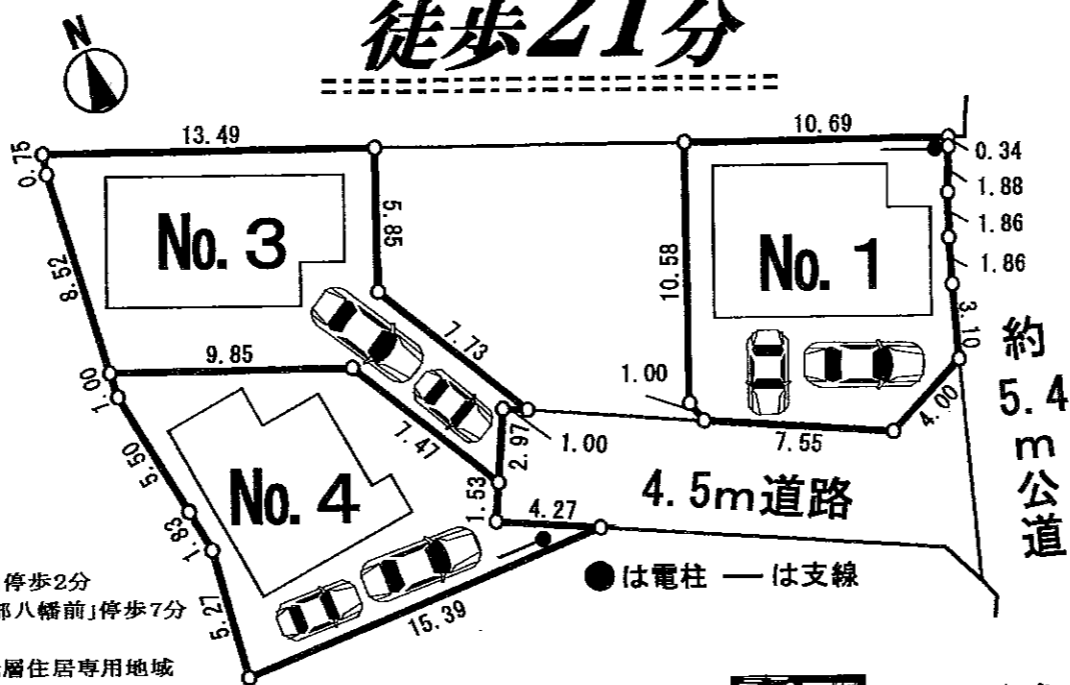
徒歩21分

N

13.49
0.75
5.85
8.52
No. 3
10.69
0.34
1.88
1.86
1.86
10.58
No. 1
3.10
約
5.4
m
公
道
7.73
9.85
1.00
1.00
7.55
4.00
1.00
7.47
2.97
1.00
5.50
No. 4
1.53
4.5m道路
4.27
1.83
5.27
15.39
●は電柱 ― は支線
停歩2分
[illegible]部八幡前」停歩7分
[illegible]層住居専用地域